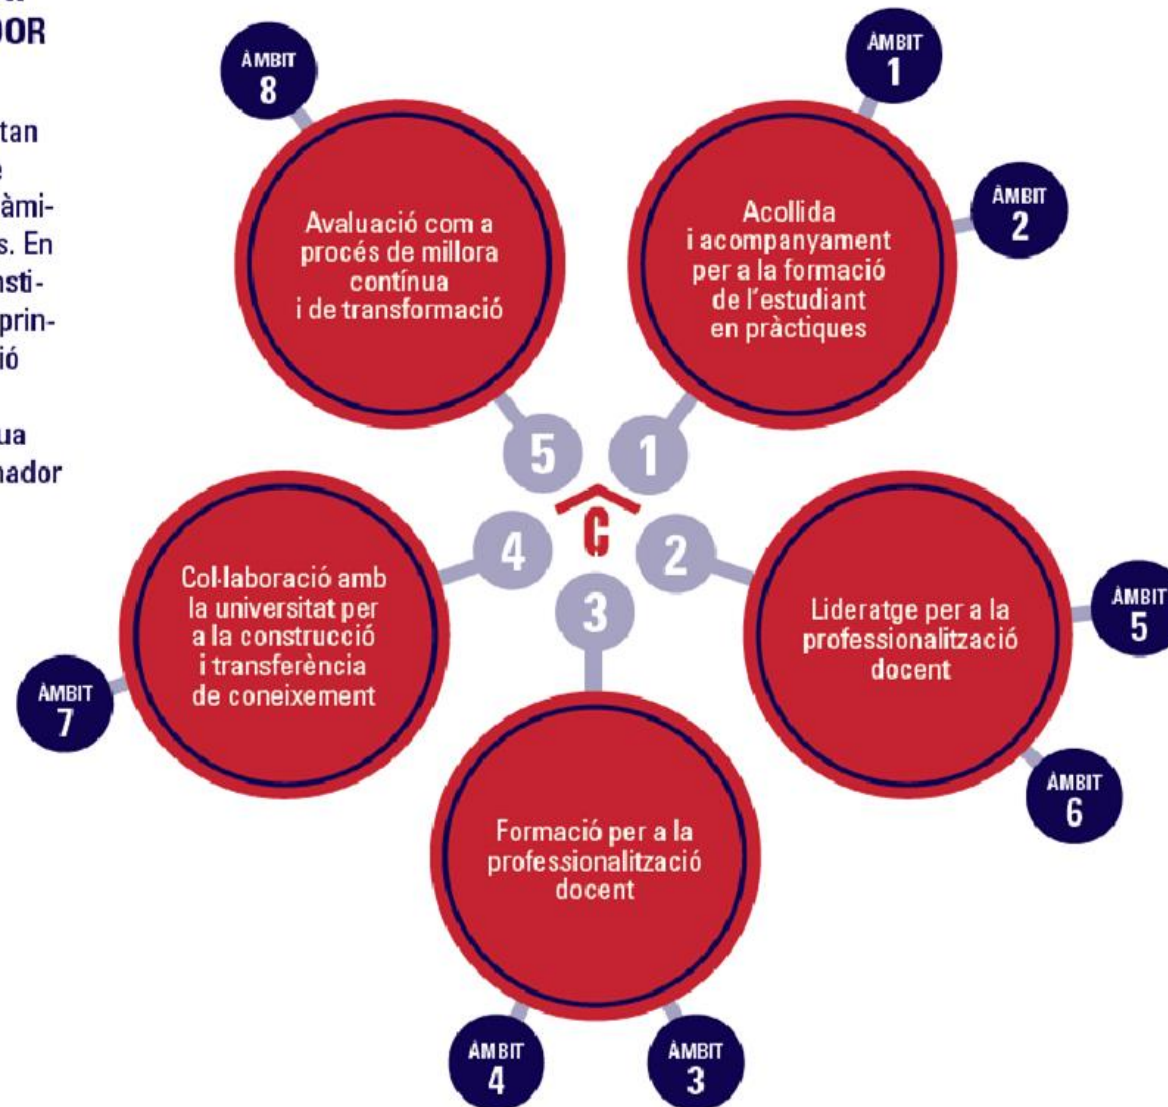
DOR

tan
e
àmi-
s. En
nsti-
prin-
ió

ua
nador

ÀMBIT 8

Avaluació com a procés de millora contínua i de transformació

ÀMBIT 1

Acollida i acompanyament per a la formació de l'estudiant en pràctiques

ÀMBIT 2

5

1

C

4

2

3

Col·laboració amb la universitat per a la construcció i transferència de coneixement

ÀMBIT 7

Lideratge per a la professionalització docent

ÀMBIT 5

ÀMBIT 6

Formació per a la professionalització docent

ÀMBIT 4

ÀMBIT 3